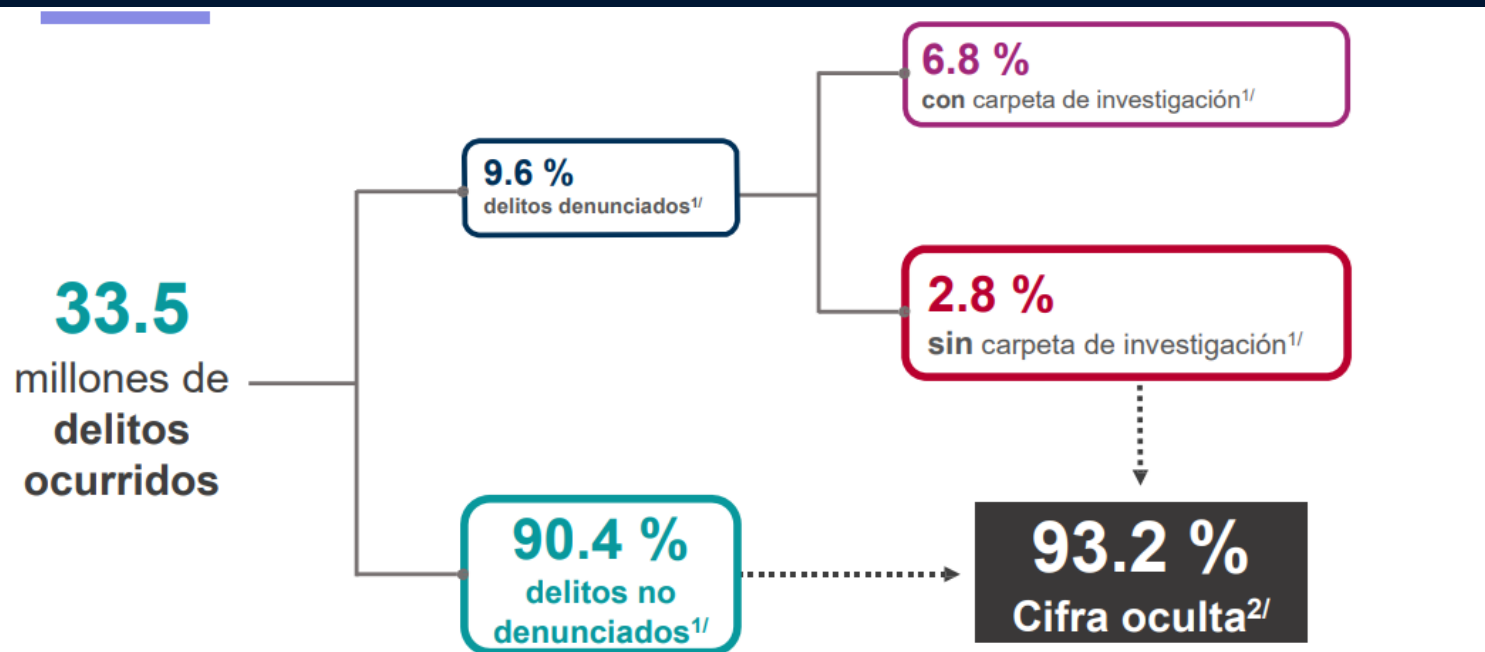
33.5
millones de
delitos
ocurridos

9.6 %
delitos denunciados$^{1/}$

6.8 %
con carpeta de investigación$^{1/}$

2.8 %
sin carpeta de investigación$^{1/}$

90.4 %
delitos no denunciados$^{1/}$

93.2 %
Cifra oculta$^{2/}$